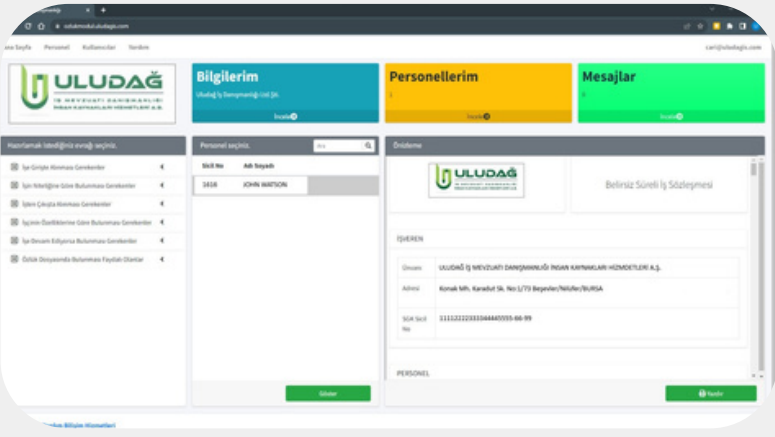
uludag.com

Ana Sayfa Personel Kullanıcılar Yardım

cari@uludagis.com

ULUDAĞ
İŞ MEVZUATI DANIŞMANLIĞI İNSAN KAYNAKLARI HİZMETLERİ A.Ş.

Bilgilerim
Uludağ İş Danışmanlığı Ltd.Şti.
İncele

Personellerim
1
İncele

Mesajlar
0
İncele

Hazırlamak İstediğiniz evrağı seçiniz.

İşe Girişte Alınması Gerekenler
İşin Niteliğine Göre Bulunması Gerekenler
İşten Çıkışta Alınması Gerekenler
İşçinin Özelliklerine Göre Bulunması Gerekenler
İşe Devam Ediyorsa Bulunması Gerekenler
Özlük Dosyasında Bulunması Faydalı Olanlar

Personel seçiniz.

Ara

| Sicil No | Adı Soyadı |
|---|---|
| 1616 | JOHN WATSON |

Göster

Önizleme

ULUDAĞ

Belirsiz Süreli İş Sözleşmesi

İŞVEREN

| Ünvanı | ULUDAĞ İŞ MEVZUATI DANIŞMANLIĞI İNSAN KAYNAKLARI HİZMETLERİ A.Ş. |
|---|---|
| Adresi | Konak Mh. Karadut Sk. No:1/73 Beşevler/Nilüfer/BURSA |
| SGK Sicil No | 11112222333444455555-66-99 |

PERSONEL

Yazdır

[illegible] Bilişim Hizmetleri